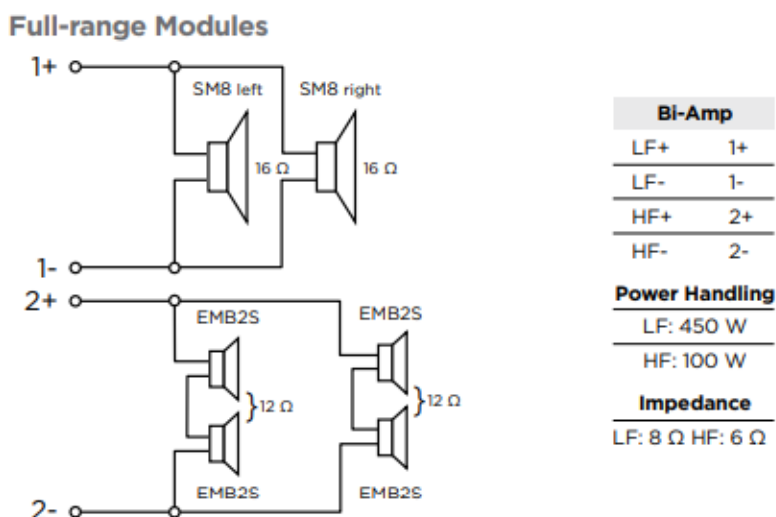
Full-range Modules

1+

SM8 left

SM8 right

16 Ω

16 Ω

1-

2+

EMB2S

EMB2S

12 Ω

12 Ω

EMB2S

EMB2S

2-

| Bi-Amp | |
|---|---|
| LF+ | 1+ |
| LF- | 1- |
| HF+ | 2+ |
| HF- | 2- |

Power Handling

LF: 450 W

HF: 100 W

Impedance

LF: 8 Ω HF: 6 Ω